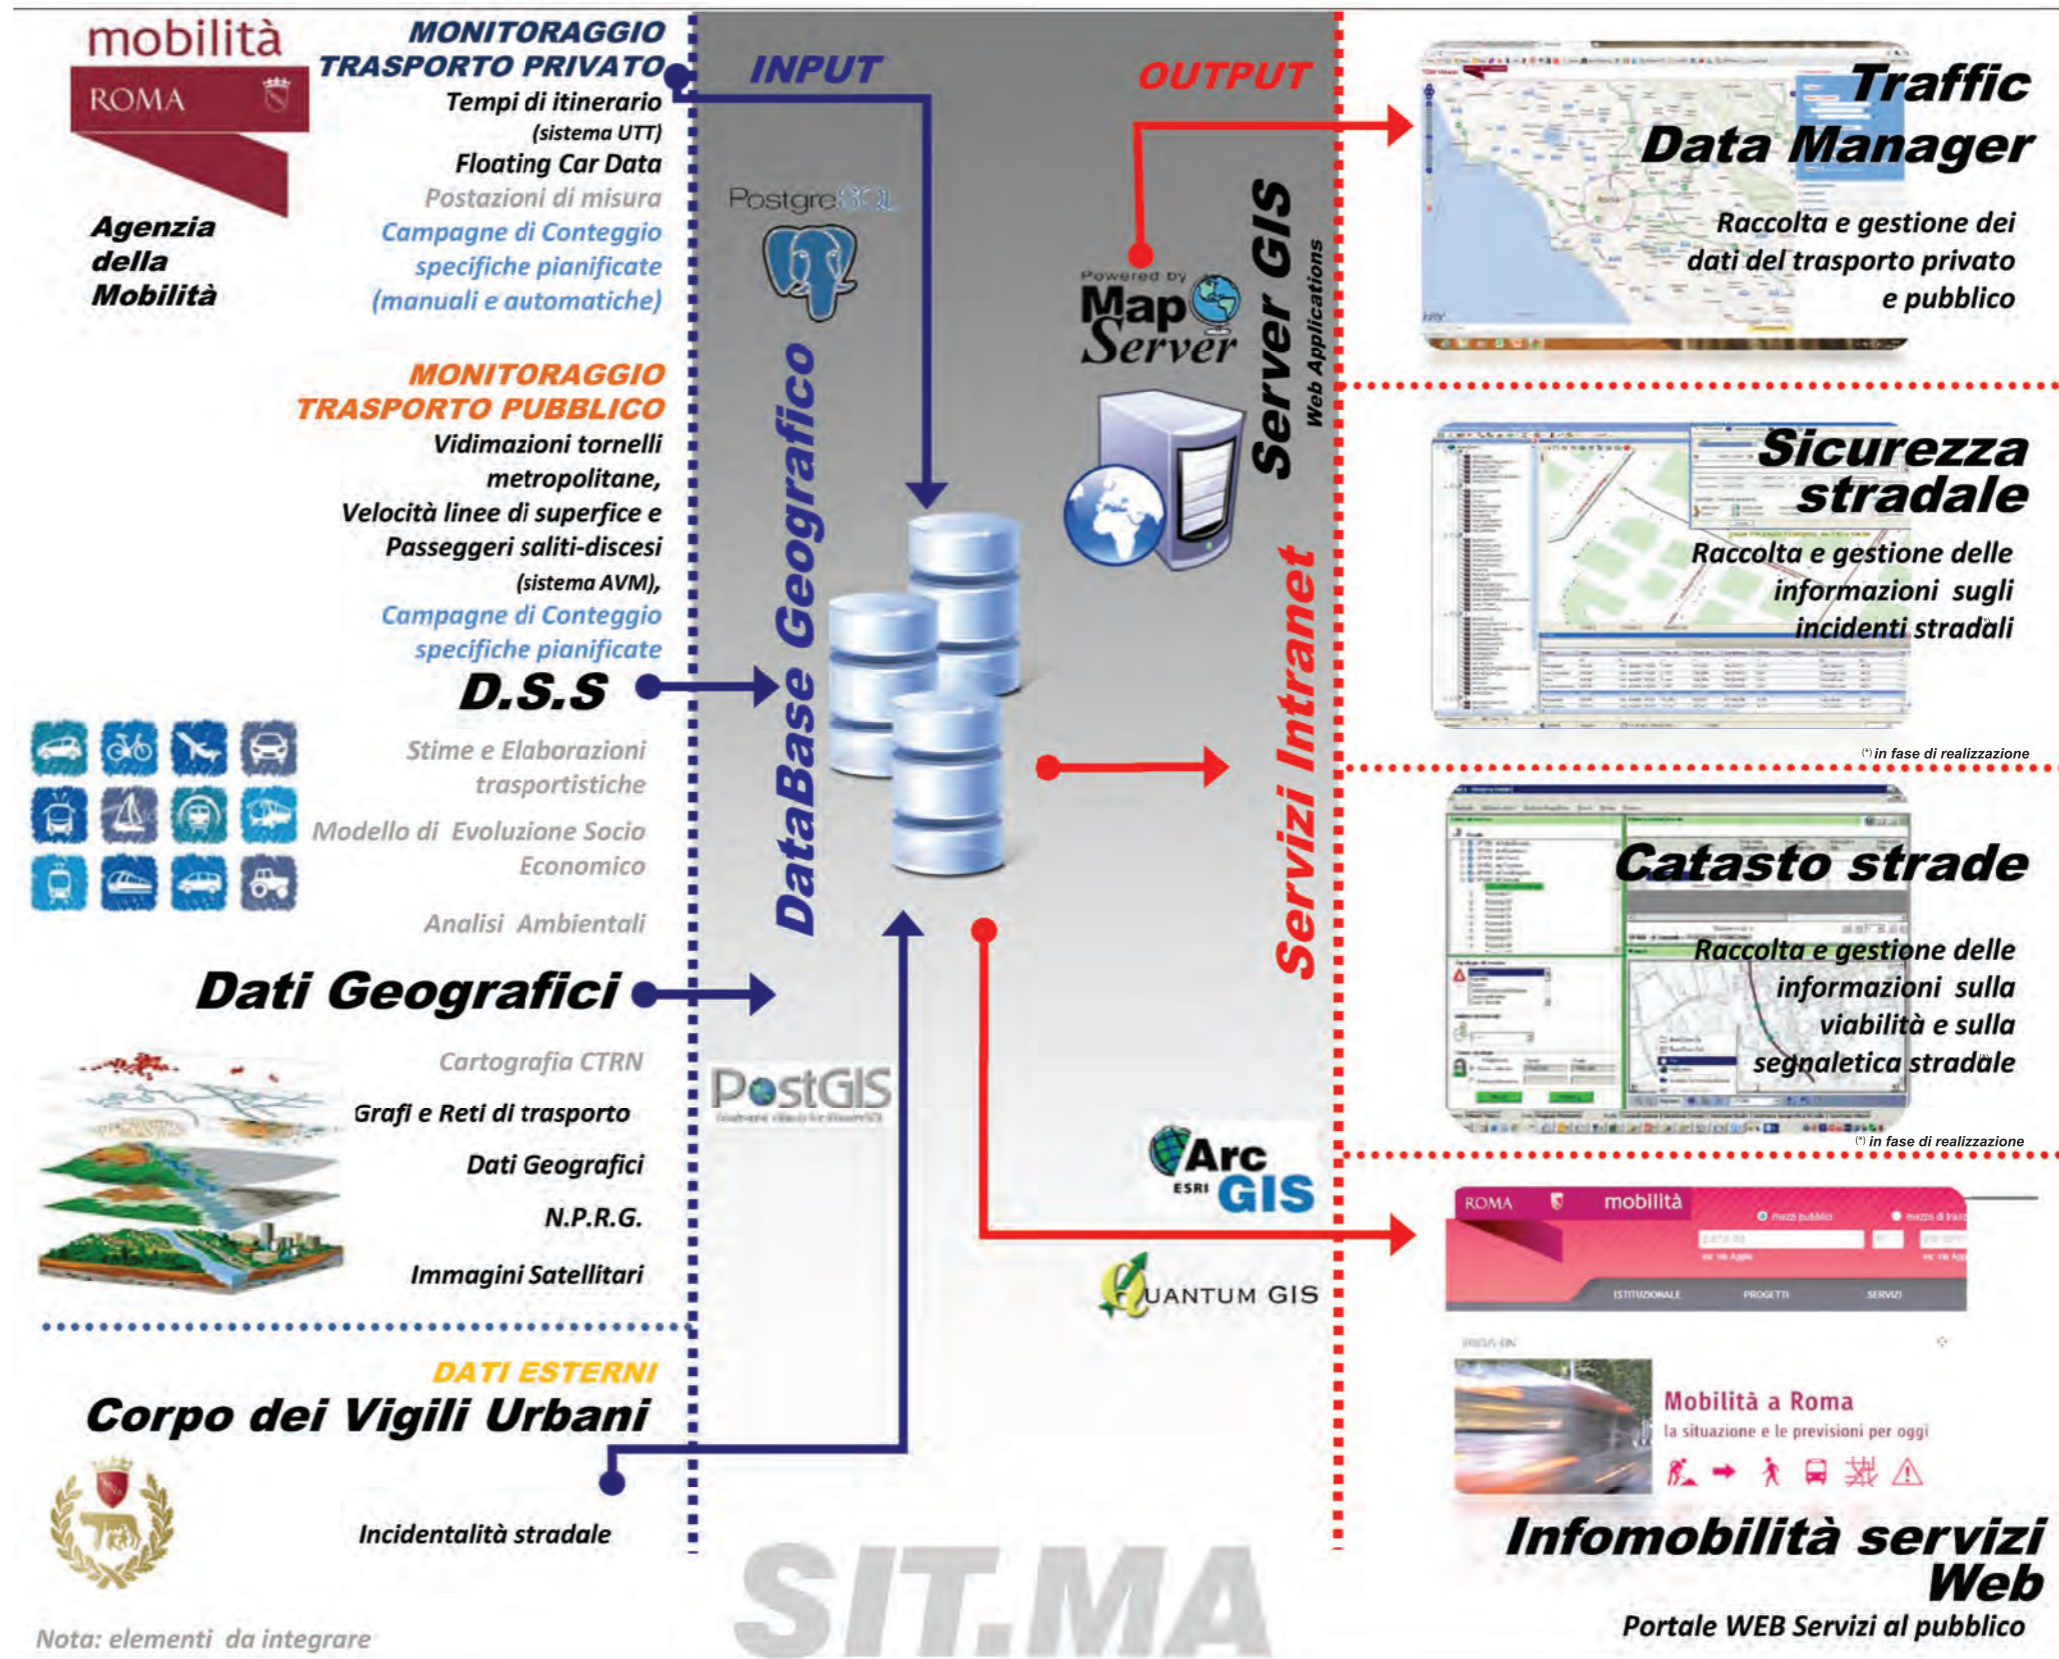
mobilità
ROMA

Agenzia della Mobilità

MONITORAGGIO TRASPORTO PRIVATO
Tempi di itinerario (sistema UTT)
Floating Car Data
Postazioni di misura
Campagne di Conteggio specifiche pianificate (manuali e automatiche)

MONITORAGGIO TRASPORTO PUBBLICO
Vidimazioni tornelli metropolitane,
Velocità linee di superfice e Passeggeri saliti-discesi (sistema AVM),
Campagne di Conteggio specifiche pianificate

D.S.S
Stime e Elaborazioni trasportistiche
Modello di Evoluzione Socio Economico
Analisi Ambientali

Dati Geografici
Cartografia CTRN
Grafi e Reti di trasporto
Dati Geografici
N.P.R.G.
Immagini Satellitari

DATI ESTERNI
Corpo dei Vigili Urbani
Incidentalità stradale

Nota: elementi da integrare

INPUT
OUTPUT

PostgreSQL
DataBase Geografico
Powered by MapServer
Server GIS
Web Applications
Servizi Intranet
PostGIS
ArcGIS ESRI
QUANTUM GIS

SIT.MA

Traffic Data Manager
Raccolta e gestione dei dati del trasporto privato e pubblico

Sicurezza stradale
Raccolta e gestione delle informazioni sugli incidenti stradali(*)
(*) in fase di realizzazione

Catasto strade
Raccolta e gestione delle informazioni sulla viabilità e sulla segnaletica stradale(*)
(*) in fase di realizzazione

ROMA mobilità
ISTITUZIONALE PROGETTI SERVIZI
Mobilità a Roma
la situazione e le previsioni per oggi

Infomobilità servizi Web
Portale WEB Servizi al pubblico